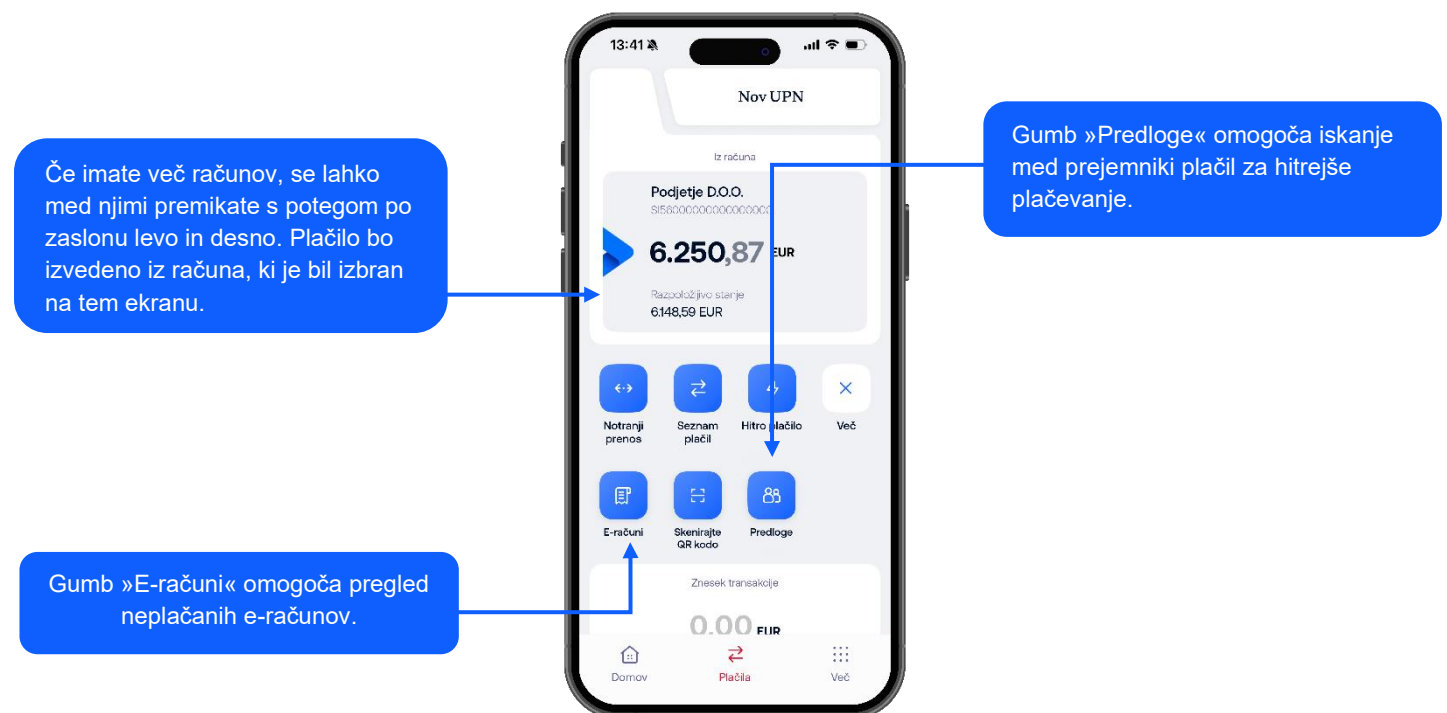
Če imate več računov, se lahko med njimi premikate s potegom po zaslonu levo in desno. Plačilo bo izvedeno iz računa, ki je bil izbran na tem ekranu.

13:41

Nov UPN

Iz računa

Podjetje D.O.O.

SI5600000000000000

6.250,87 EUR

Razpoložljivo stanje

6.148,59 EUR

Notranji prenos

Seznam plačil

Hitro plačilo

Več

E-računi

Skenirajte QR kodo

Predloge

Znesek transakcije

0,00 EUR

Domov

Plačila

Več

Gumb »Predloge« omogoča iskanje med prejemniki plačil za hitrejše plačevanje.

Gumb »E-računi« omogoča pregled neplačanih e-računov.